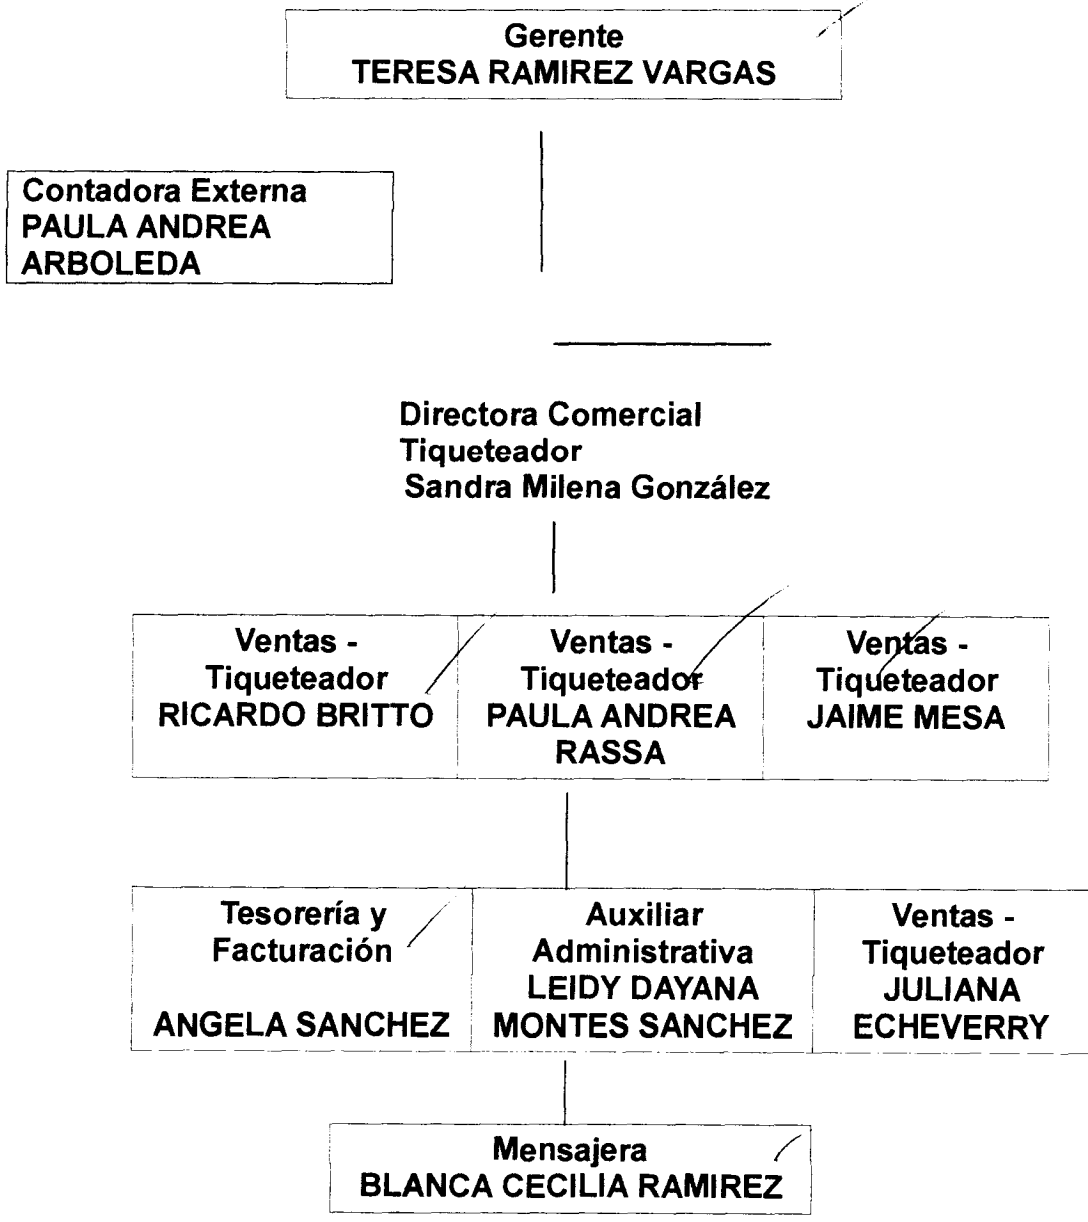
Gerente
TERESA RAMIREZ VARGAS

Contadora Externa
PAULA ANDREA
ARBOLEDA

Directora Comercial
Tiqueteador
Sandra Milena González

Ventas - Tiqueteador
RICARDO BRITTO

Ventas - Tiqueteador
PAULA ANDREA RASSA

Ventas - Tiqueteador
JAIME MESA

Tesorería y Facturación

ANGELA SANCHEZ

Auxiliar Administrativa
LEIDY DAYANA MONTES SANCHEZ

Ventas - Tiqueteador
JULIANA ECHEVERRY

Mensajera
BLANCA CECILIA RAMIREZ